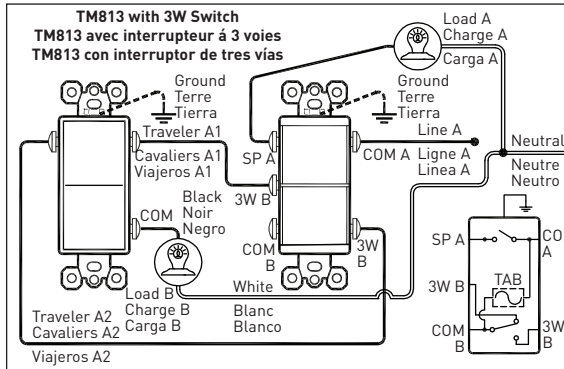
TM813 with 3W Switch
TM813 avec interrupteur á 3 voies
TM813 con interruptor de tres vías

Load A
Charge A
Carga A

Ground
Terre
Tierra

Ground
Terre
Tierra

Traveler A1
Cavaliers A1
Viajeros A1

SP A

COM A

Line A
Ligne A
Linea A

Neutral
Neutre
Neutro

3W B

COM

Black
Noir
Negro

COM
B

3W
B

SP A

CO
A

TAB

3W B

COM
B

3W
B

White
Blanc
Blanco

Load B
Charge B
Carga B

Traveler A2
Cavaliers A2
Viajeros A2